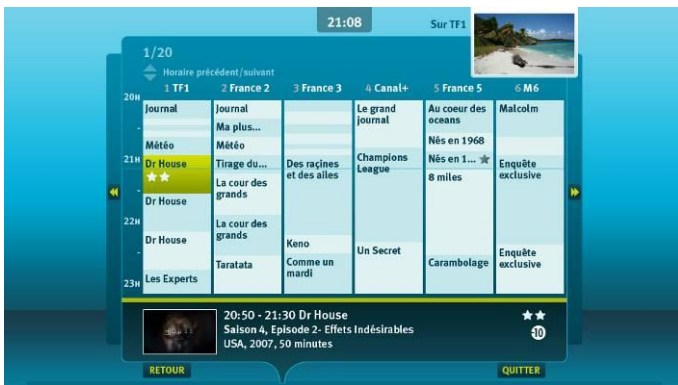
21:08

Sur TF1

1/20

Horaire précédent/suivant

20H
21H
22H
23H

| 1 TF1 | 2 France 2 | 3 France 3 | 4 Canal+ | 5 France 5 | 6 M6 |
|---|---|---|---|---|---|
| Journal | Journal | | Le grand journal | Au coeur des oceans | Malcolm |
| | Ma plus... | | | | |
| Météo | Météo | | | Nés en 1968 | |
| Dr House ★★ | Tirage du... | Des racines et des ailes | Champions League | Nés en 1... ★ | Enquête exclusive |
| | La cour des grands | | | 8 miles | |
| Dr House | | | | | |
| | La cour des grands | | | | |
| Dr House | | Keno | | | |
| | | | Un Secret | | Enquête exclusive |
| | Taratata | Comme un mardi | | Carambolage | |
| Les Experts | | | | | |

20:50 - 21:30 Dr House
Saison 4, Episode 2- Effets Indésirables
USA, 2007, 50 minutes

★★
-10

RETOUR

QUITTER